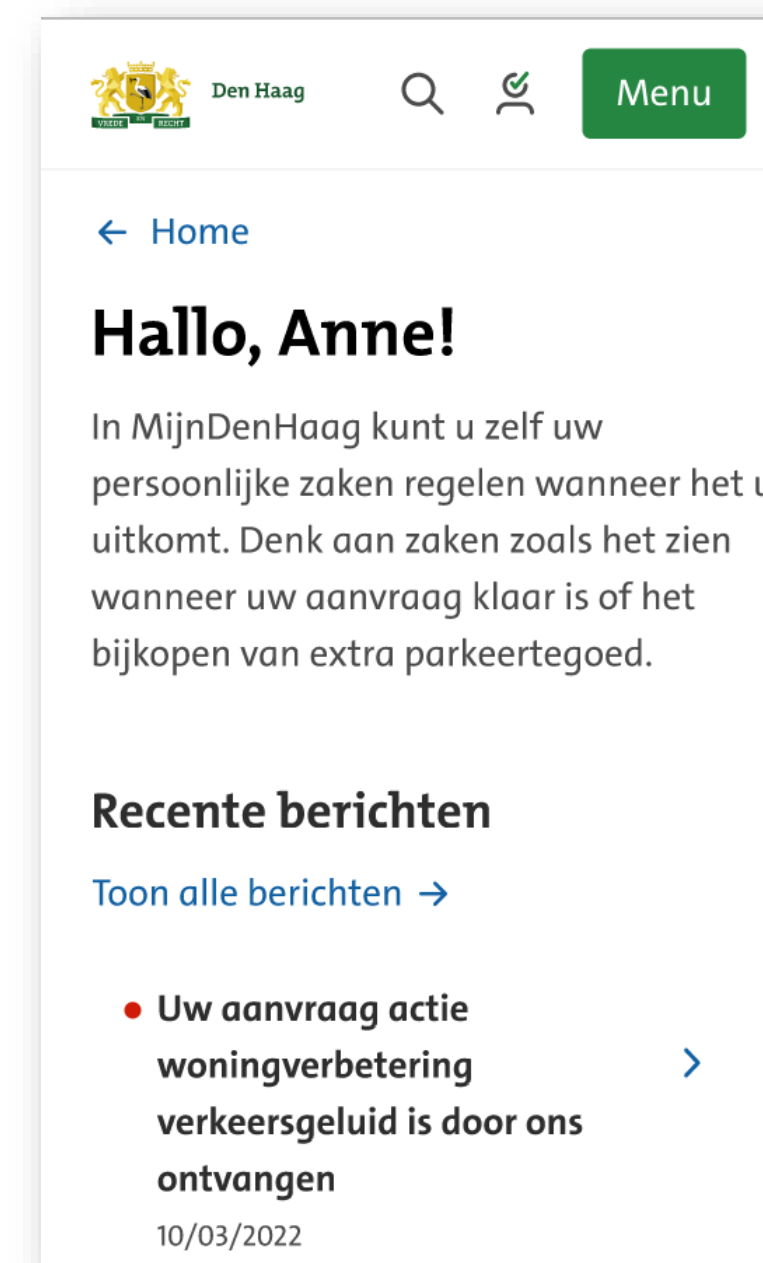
VREDE EN RECHT

Den Haag

Menu

← Home

Hallo, Anne!

In MijnDenHaag kunt u zelf uw persoonlijke zaken regelen wanneer het u uitkomt. Denk aan zaken zoals het zien wanneer uw aanvraag klaar is of het bijkopen van extra parkeertegoed.

Recente berichten

Toon alle berichten →

Uw aanvraag actie woningverbetering verkeersgeluid is door ons ontvangen

10/03/2022